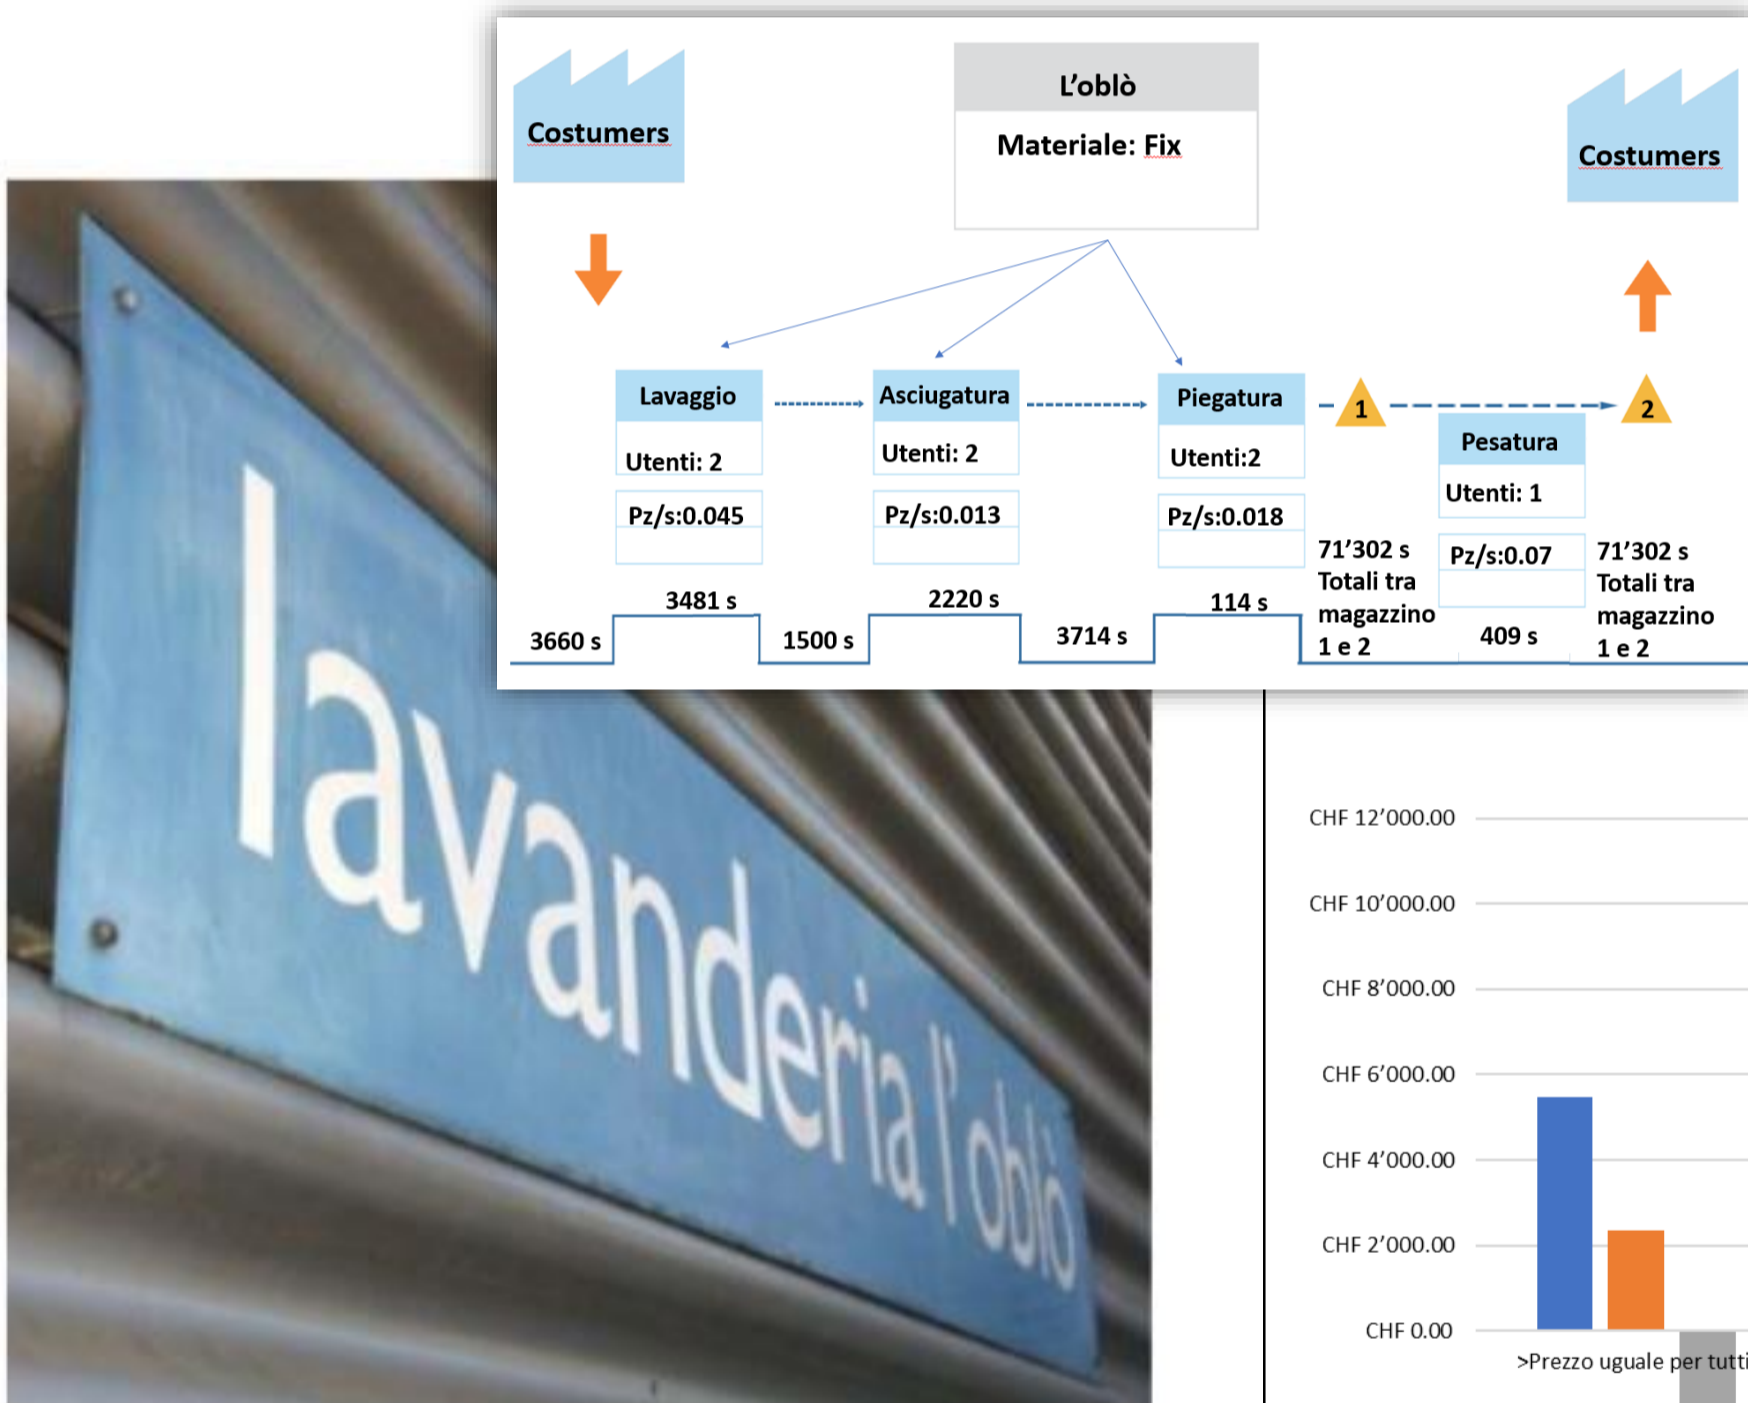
Costumers

L'oblò

Materiale: Fix

Costumers

Lavaggio

Utenti: 2

Pz/s:0.045

Asciugatura

Utenti: 2

Pz/s:0.013

Piegatura

Utenti:2

Pz/s:0.018

1

2

Pesatura

Utenti: 1

Pz/s:0.07

71'302 s Totali tra magazzino 1 e 2

71'302 s Totali tra magazzino 1 e 2

3660 s

3481 s

1500 s

2220 s

3714 s

114 s

409 s

lavanderia l'oblò

CHF 12'000.00

CHF 10'000.00

CHF 8'000.00

CHF 6'000.00

CHF 4'000.00

CHF 2'000.00

CHF 0.00

>Prezzo uguale per tutti